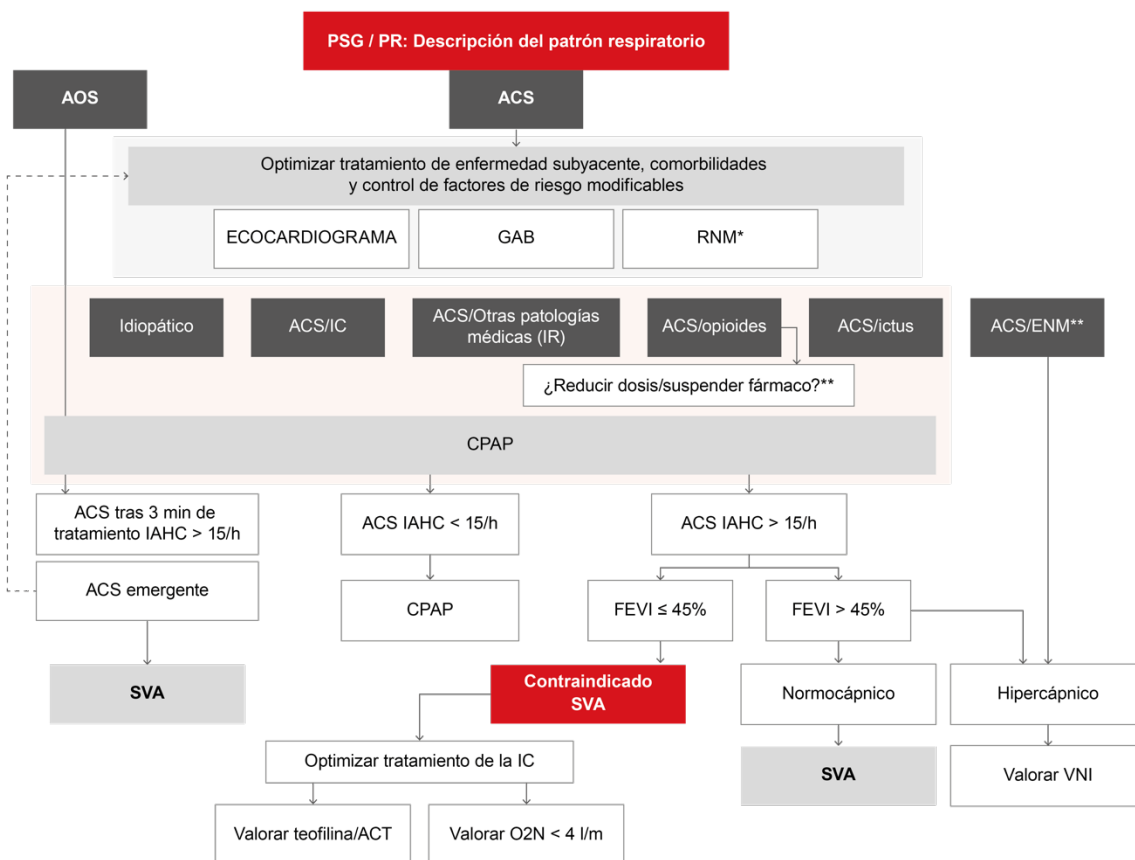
PSG / PR: Descripción del patrón respiratorio

AOS

ACS

Optimizar tratamiento de enfermedad subyacente, comorbilidades y control de factores de riesgo modificables

ECOCARDIOGRAMA

GAB

RNM*

Idiopático

ACS/IC

ACS/Otras patologías médicas (IR)

ACS/opioides

ACS/ictus

ACS/ENM**

¿Reducir dosis/suspender fármaco?**

CPAP

ACS tras 3 min de tratamiento IAHC > 15/h

ACS IAHC < 15/h

ACS IAHC > 15/h

ACS emergente

CPAP

FEVI ≤ 45%

FEVI > 45%

SVA

Contraindicado SVA

Normocápnico

Hipercápnico

Optimizar tratamiento de la IC

SVA

Valorar VNI

Valorar teofilina/ACT

Valorar O2N < 4 l/m